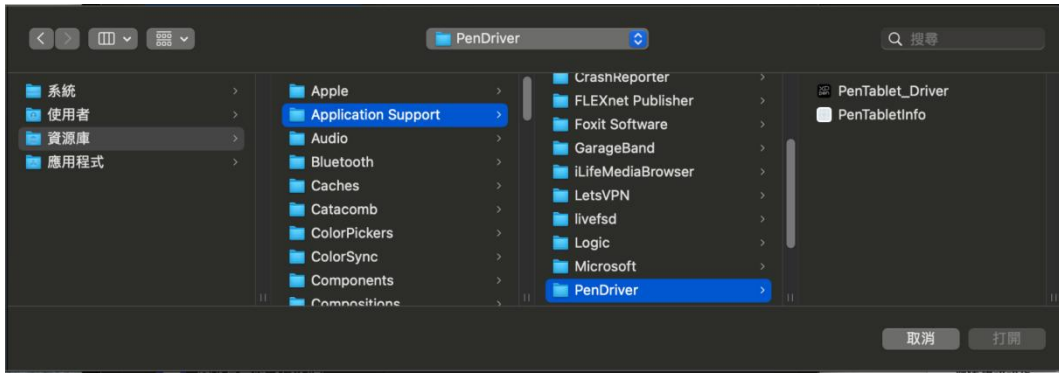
PenDriver

搜尋

系統
使用者
資源庫
應用程式

Apple
Application Support
Audio
Bluetooth
Caches
Catacomb
ColorPickers
ColorSync
Components
Compositions

CrashReporter
FLEXnet Publisher
Foxit Software
GarageBand
iLifeMediaBrowser
LetsVPN
livefsd
Logic
Microsoft
PenDriver

PenTablet_Driver
PenTabletInfo

取消
打開